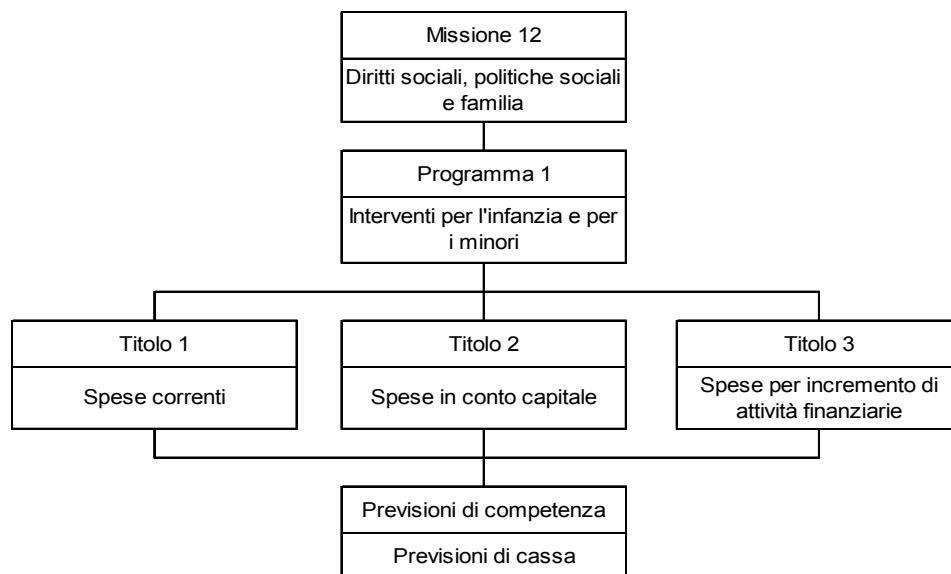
Missione 12

Diritti sociali, politiche sociali e familia

Programma 1

Interventi per l'infanzia e per i minori

Titolo 1

Spese correnti

Titolo 2

Spese in conto capitale

Titolo 3

Spese per incremento di attività finanziarie

Previsioni di competenza

Previsioni di cassa